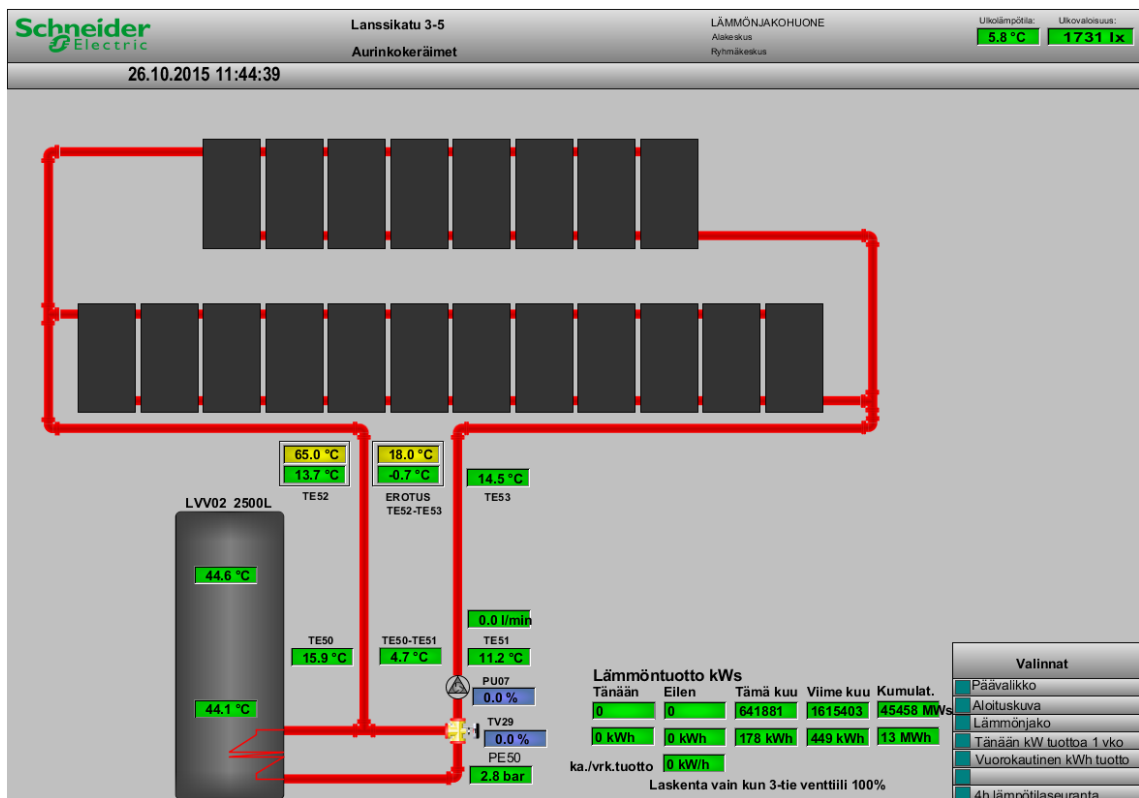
Schneider Electric

Lanssikatu 3-5

Aurinkokeräimet

LÄMMÖNJAKOHUONE
Alakeskus
Ryhmäkeskus

Ulkolämpötila:
5.8 °C
Ulkovaloisuus:
1731 lx

26.10.2015 11:44:39

65.0 °C
13.7 °C
TE52

18.0 °C
-0.7 °C
EROTUS
TE52-TE53

14.5 °C
TE53

LVV02 2500L

44.6 °C

44.1 °C

TE50
15.9 °C

TE50-TE51
4.7 °C

0.0 l/min
TE51
11.2 °C

PU07
0.0 %

TV29
0.0 %

PE50
2.8 bar

Lämmöntuotto kWs

| Tänään | Eilen | Tämä kuu | Viime kuu | Kumulat. |
|---|---|---|---|---|
| 0 | 0 | 641881 | 1615403 | 45458 MWs |
| 0 kWh | 0 kWh | 178 kWh | 449 kWh | 13 MWh |

ka./vrk.tuotto 0 kW/h

Laskenta vain kun 3-tie venttiili 100%

Valinnat
Päävalikko
Aloituskuva
Lämmönjako
Tänään kW tuottoa 1 vko
Vuorokautinen kWh tuotto

4h lämpötilaseuranta